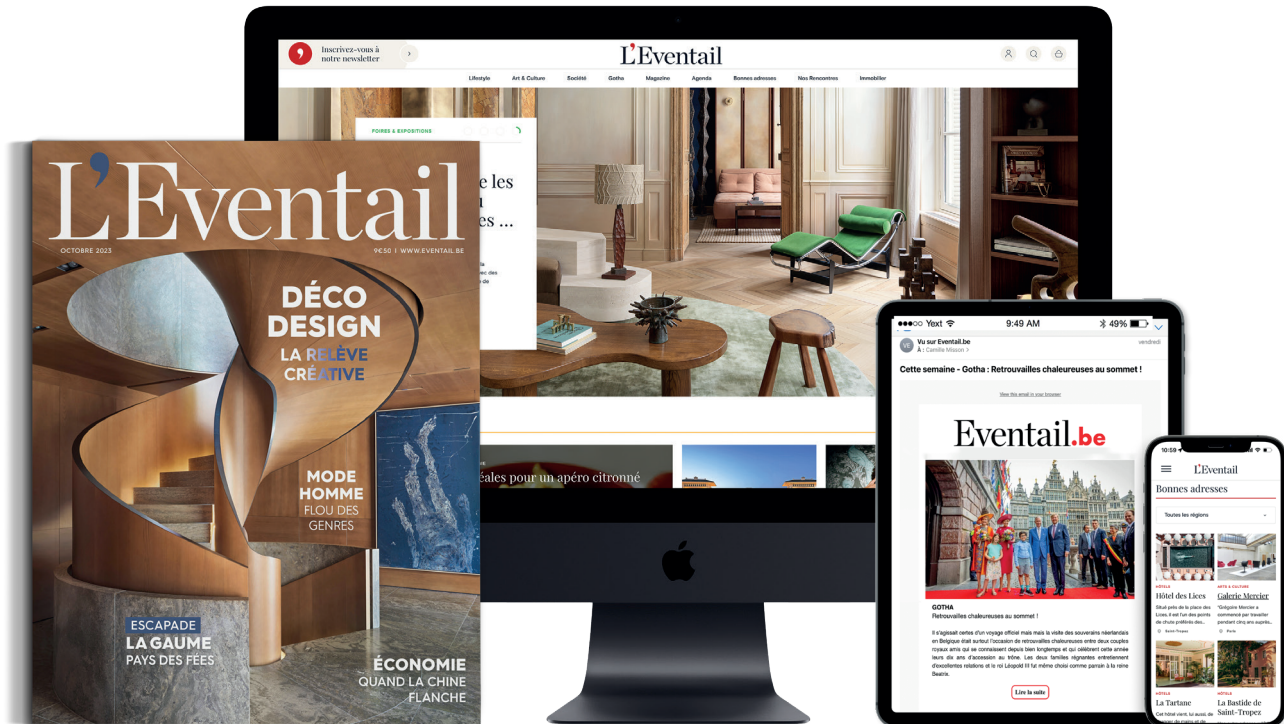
Inscrivez-vous à notre newsletter

L'Eventail

Lifestyle Art & Culture Société Gotha Magazine Agenda Bonnes adresses Nos Rencontres Immobilier

FOIRES & EXPOSITIONS

e les
es ...

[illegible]éales pour un apéro citronné

L'Eventail

OCTOBRE 2023 9€50 | WWW.EVENTAIL.BE

DÉCO DESIGN
LA RELÈVE CRÉATIVE

MODE HOMME
FLOU DES GENRES

ESCAPADE
LA GAUME
PAYS DES FÉES

ÉCONOMIE
QUAND LA CHINE FLANCHE

●●●○○ Yext 9:49 AM 49%

Vu sur Eventail.be
À : Camille Misson >
vendredi

Cette semaine - Gotha : Retrouvailles chaleureuses au sommet !

View this email in your browser

Eventail.be

GOTHA
Retrouvailles chaleureuses au sommet !

Il s'agissait certes d'un voyage officiel mais la visite des souverains néerlandais en Belgique était surtout l'occasion de retrouvailles chaleureuses entre deux couples royaux amis qui se connaissent depuis bien longtemps et qui célèbrent cette année leurs dix ans d'accession au trône. Les deux familles régnantes entretiennent d'excellentes relations et le roi Léopold III fut même choisi comme parrain à la reine Beatrix.

Lire la suite

10:59

L'Eventail

Bonnes adresses

Toutes les régions

HÔTELS
Hôtel des Lices
Situé près de la place des Lices, il est l'un des points de chute préférés des...
Saint-Tropez

ARTS & CULTURE
Galerie Mercier
"Grégoire Mercier a commencé par travailler pendant cinq ans auprès...
Paris

HÔTELS
La Tartane
Cet hôtel vient, lui aussi, de

HÔTELS
La Bastide de Saint-Tropez